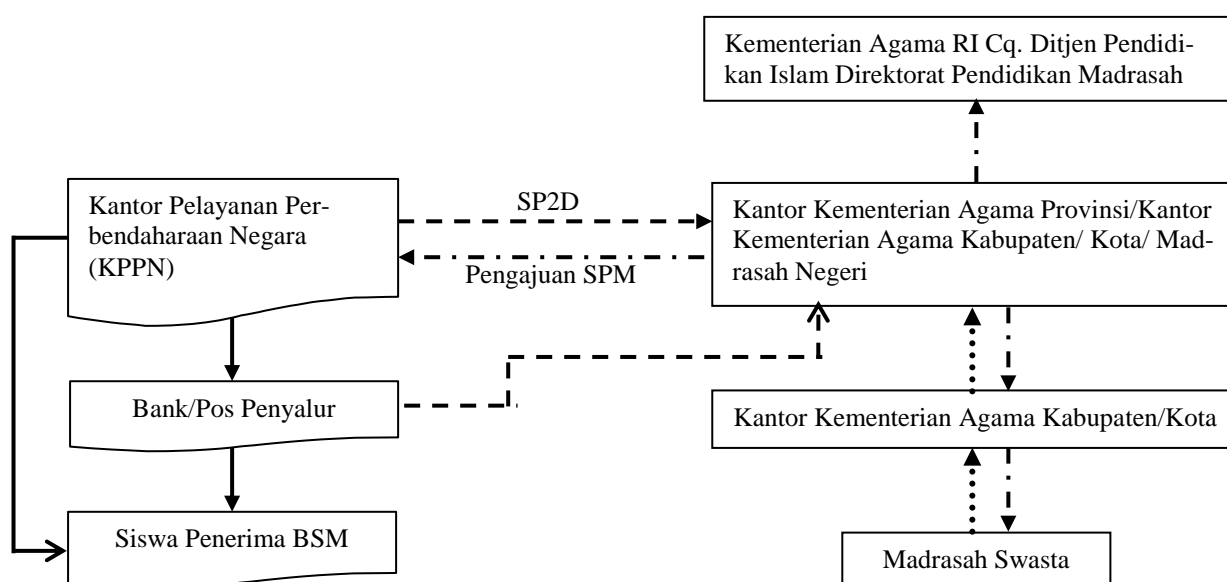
Kementerian Agama RI Cq. Ditjen Pendidikan Islam Direktorat Pendidikan Madrasah

Kantor Pelayanan Perbendaharaan Negara (KPPN)

SP2D

Pengajuan SPM

Kantor Kementerian Agama Provinsi/Kantor Kementerian Agama Kabupaten/ Kota/ Madrasah Negeri

Bank/Pos Penyalur

Kantor Kementerian Agama Kabupaten/Kota

Siswa Penerima BSM

Madrasah Swasta